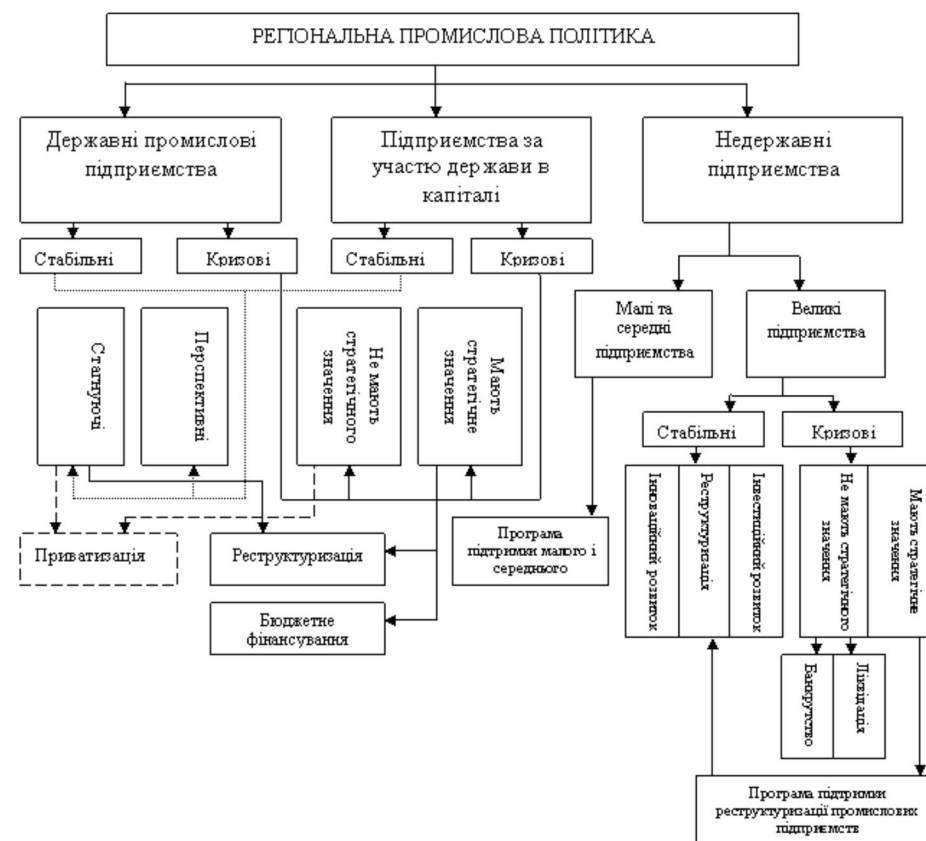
РЕГІОНАЛЬНА ПРОМИСЛОВА ПОЛІТИКА

Державні промислові підприємства

Підприємства за участю держави в капіталі

Недержавні підприємства

Стабільні

Кризові

Стабільні

Кризові

Статуючі

Перспективні

Не мають стратегічного значення

Мають стратегічне значення

Малі та середні підприємства

Великі підприємства

Стабільні

Кризові

Інноваційний розвиток

Реструктуризація

Інвестиційний розвиток

Не мають стратегічного значення

Мають стратегічне значення

Приватизація

Реструктуризація

Програма підтримки малого і середнього

Бюджетне фінансування

Банкрутство

Ліквідація

Програма підтримки реструктуризації промислових підприємств